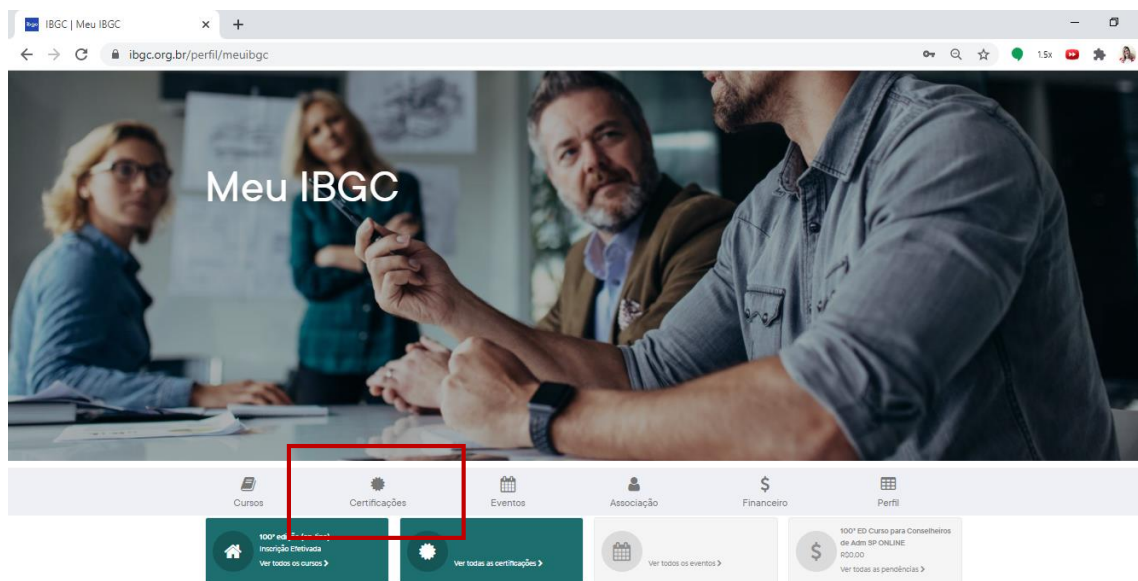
IBGC | Meu IBGC
ibgc.org.br/perfil/meuibgc
1.5x

Meu IBGC

Cursos
Certificações
Eventos
Associação
Financeiro
Perfil

100° edi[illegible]
Inscrição Efetivada
Ver todos os cursos >

Ver todas as certificações >

Ver todos os eventos >

100° ED Curso para Conselheiros de Adm SP ONLINE
R20,00
Ver todas as pendências >